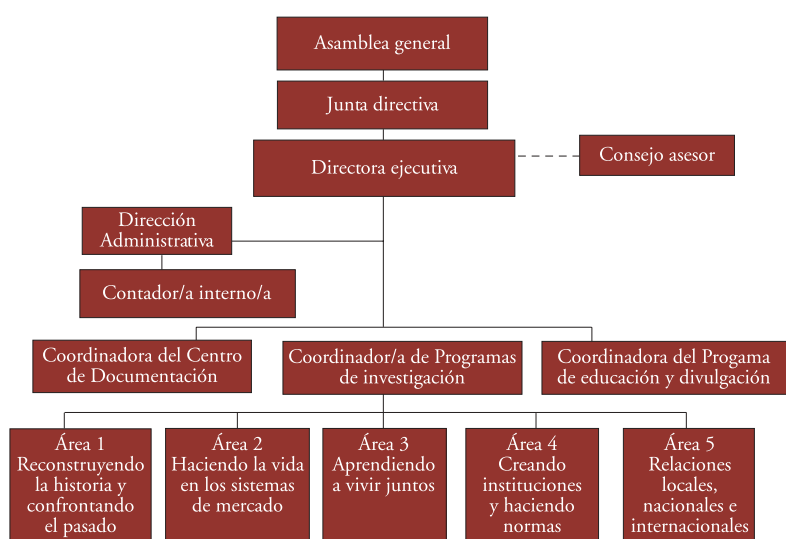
Asamblea general

Junta directiva

Directora ejecutiva

Consejo asesor

Dirección Administrativa

Contador/a interno/a

Coordinadora del Centro de Documentación

Coordinador/a de Programas de investigación

Coordinadora del Progama de educación y divulgación

Área 1 Reconstruyendo la historia y confrontando el pasado

Área 2 Haciendo la vida en los sistemas de mercado

Área 3 Aprendiendo a vivir juntos

Área 4 Creando instituciones y haciendo normas

Área 5 Relaciones locales, nacionales e internacionales